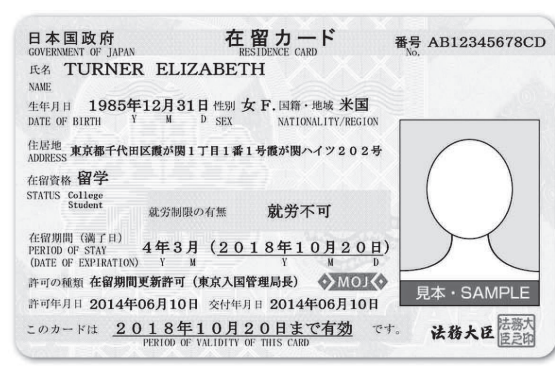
日本国政府
GOVERNMENT OF JAPAN

在留カード
RESIDENCE CARD

番号 AB12345678CD
No.

氏名 TURNER ELIZABETH
NAME

生年月日 1985年12月31日 性別 女 F. 国籍・地域 米国
DATE OF BIRTH Y M D SEX NATIONALITY/REGION

住居地 東京都千代田区霞が関1丁目1番1号霞が関ハイツ202号
ADDRESS

在留資格 留学
STATUS College Student

就労制限の有無 就労不可

在留期間（満了日） 4年3月（2018年10月20日）
PERIOD OF STAY Y M
(DATE OF EXPIRATION) Y M D

許可の種類 在留期間更新許可（東京入国管理局長）

MOJ

許可年月日 2014年06月10日 交付年月日 2014年06月10日

見本・SAMPLE

このカードは 2018年10月20日まで有効 です。
PERIOD OF VALIDITY OF THIS CARD

法務大臣 法務大臣之印